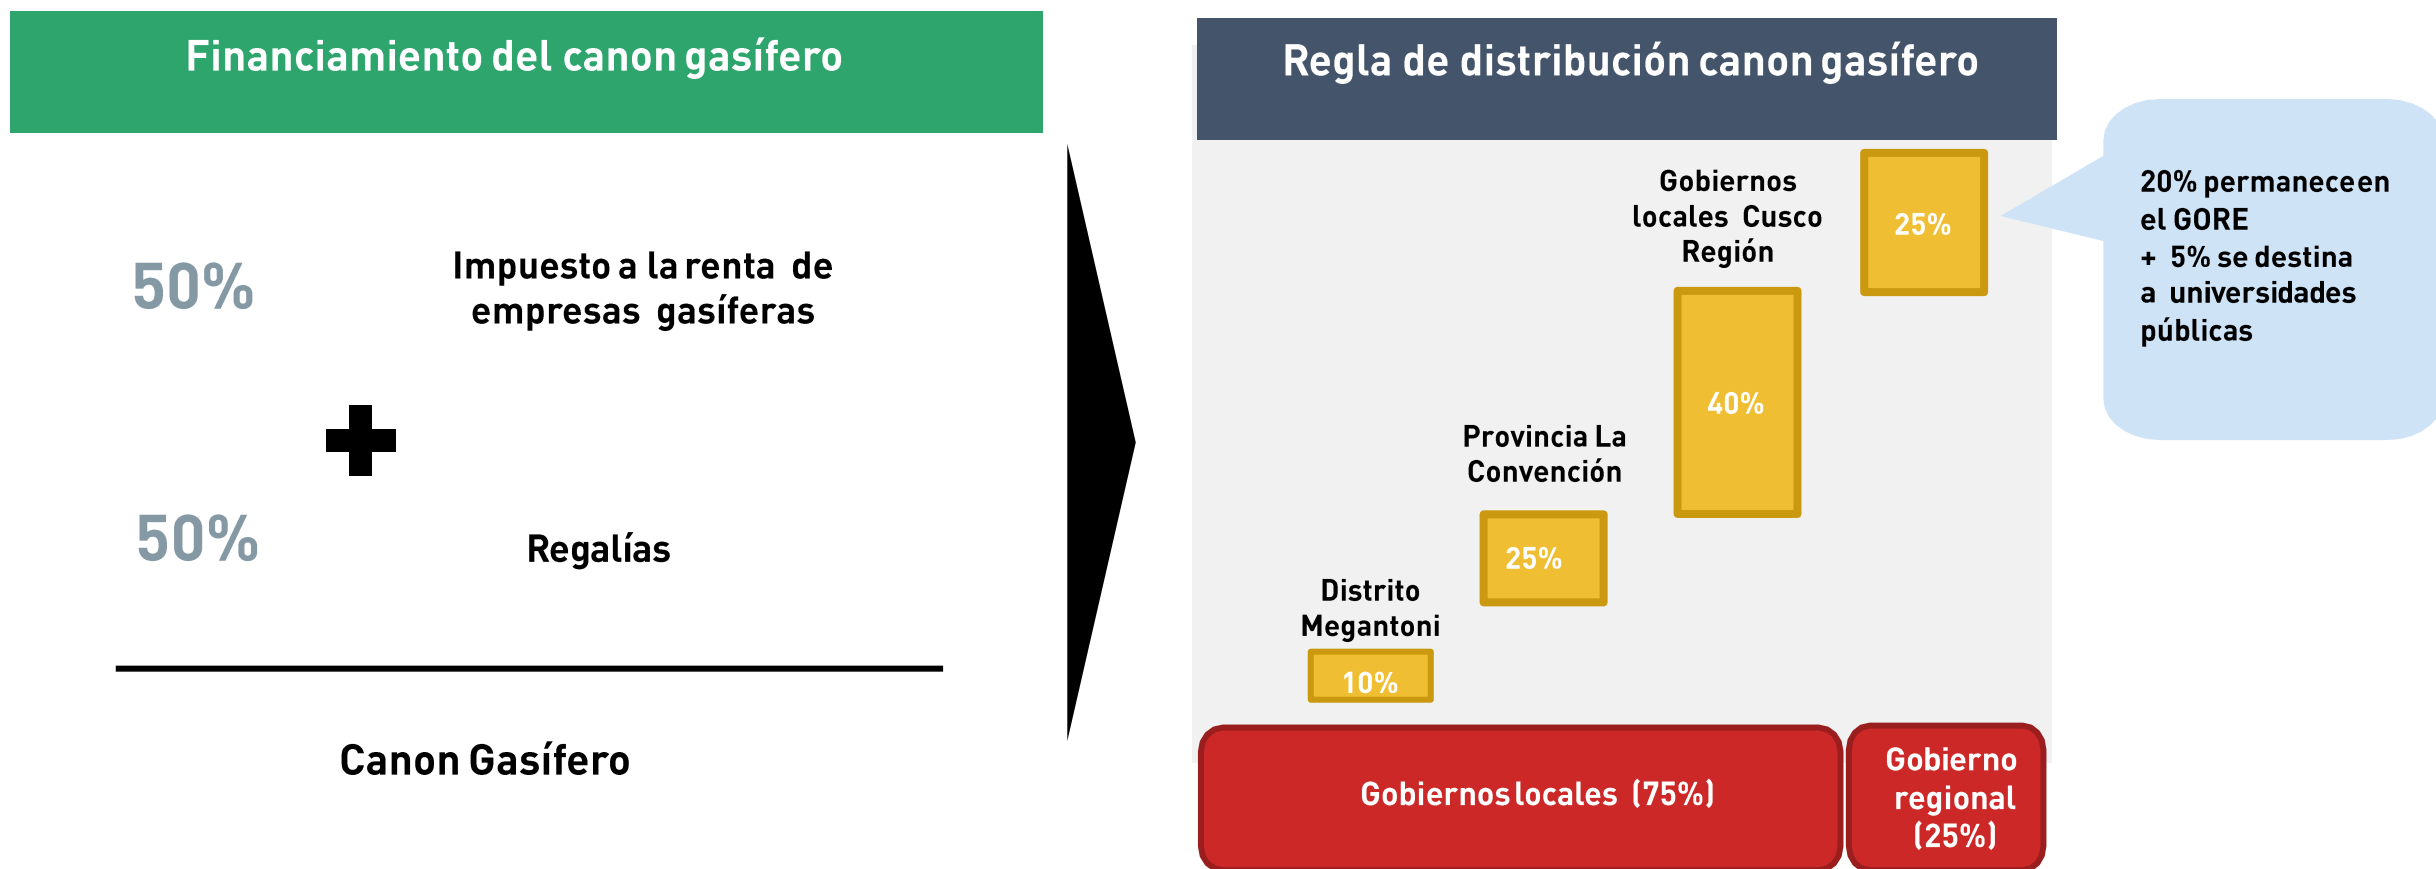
Financiamiento del canon gasífero

50%

Impuesto a la renta de empresas gasíferas

50%

Regalías

Canon Gasífero

Regla de distribución canon gasífero

Gobiernos locales Cusco Región

25%

20% permaneceen el GORE
+ 5% se destina a universidades públicas

40%

Provincia La Convención

25%

Distrito Megantoni

10%

Gobiernos locales (75%)

Gobierno regional (25%)